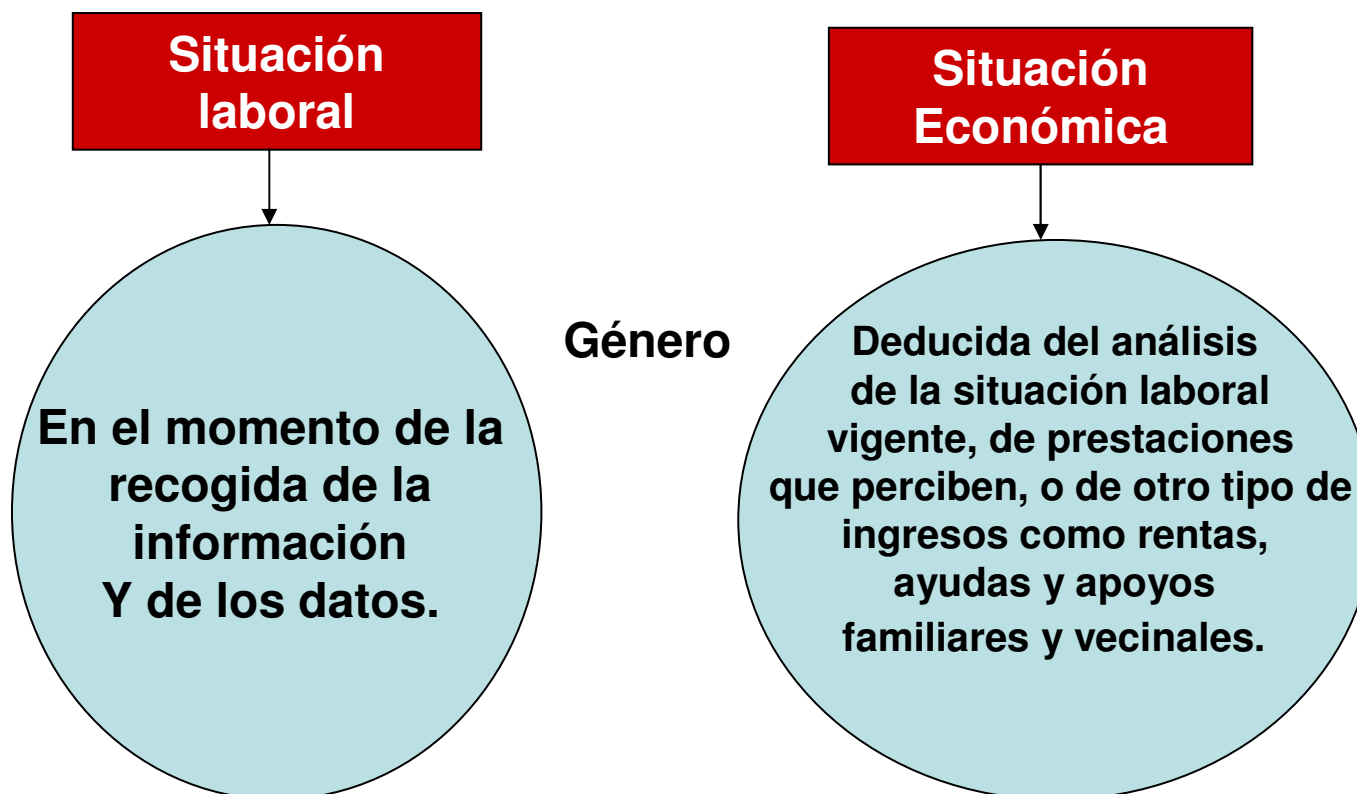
Situación laboral

En el momento de la recogida de la información
Y de los datos.

Género

Situación Económica

Deducida del análisis de la situación laboral vigente, de prestaciones que perciben, o de otro tipo de ingresos como rentas, ayudas y apoyos familiares y vecinales.